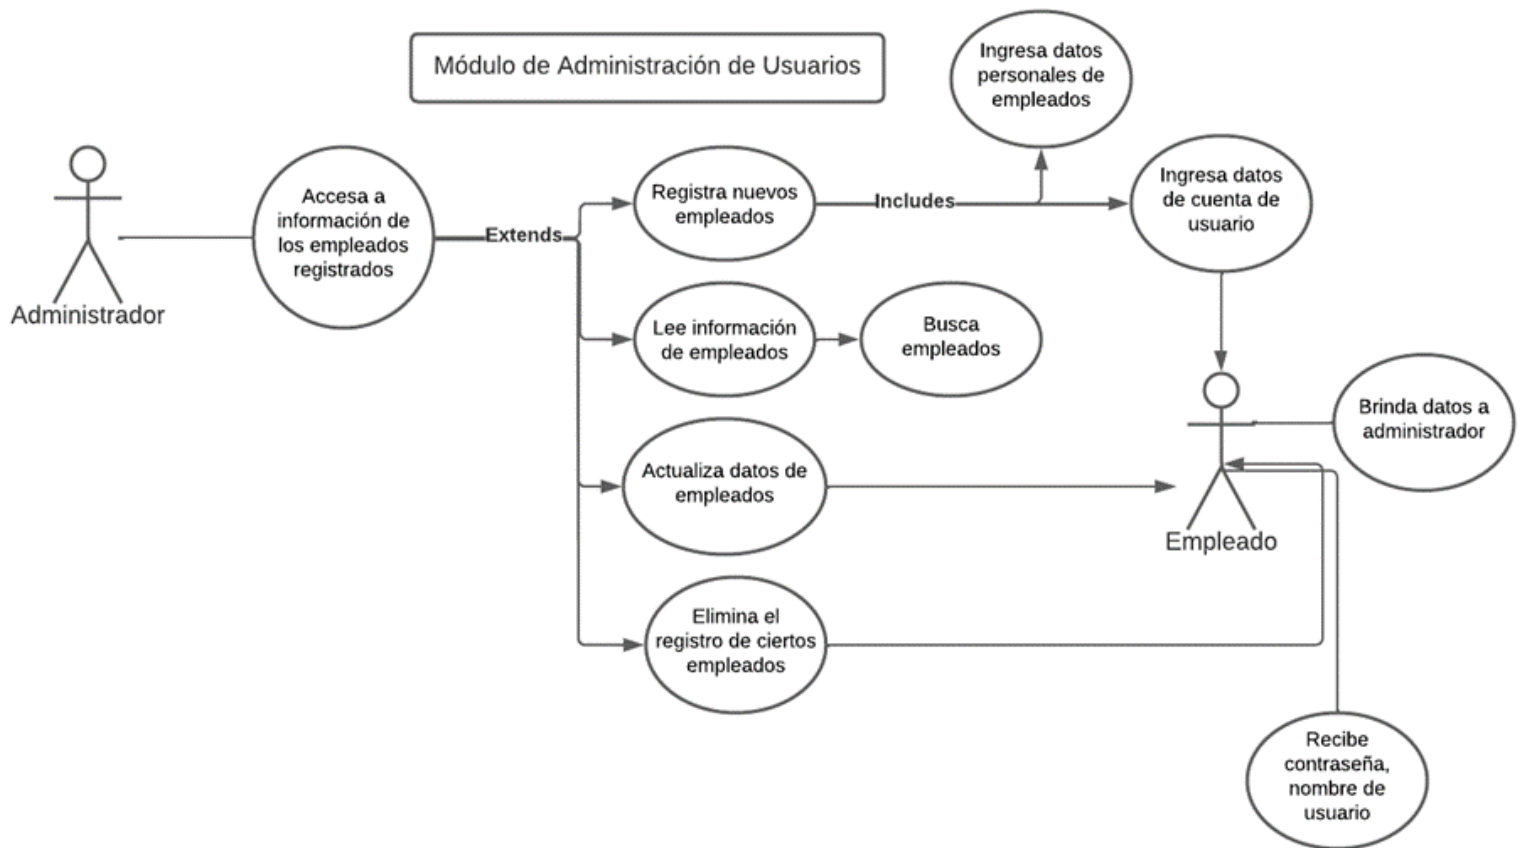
Módulo de Administración de Usuarios

Ingresa datos personales de empleados

Administrador

Accesa a información de los empleados registrados

Extends

Registra nuevos empleados

Includes

Ingresa datos de cuenta de usuario

Lee información de empleados

Busca empleados

Actualiza datos de empleados

Elimina el registro de ciertos empleados

Brinda datos a administrador

Empleado

Recibe contraseña, nombre de usuario